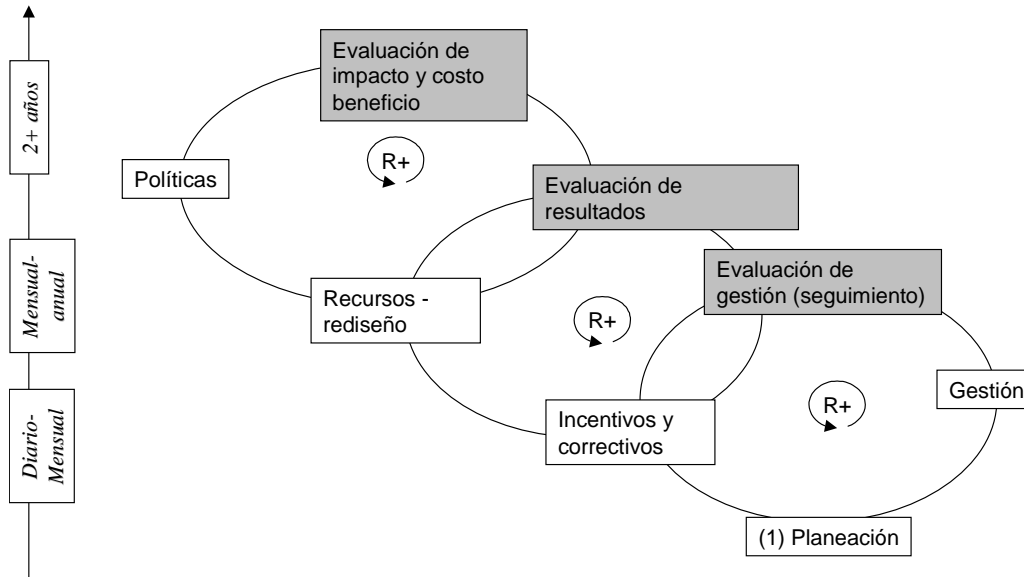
2+ años

Mensual-anual

Diario-Mensual

Evaluación de impacto y costo beneficio

R+

Políticas

Evaluación de resultados

Recursos - rediseño

R+

Evaluación de gestión (seguimiento)

R+

Gestión

Incentivos y correctivos

(1) Planeación